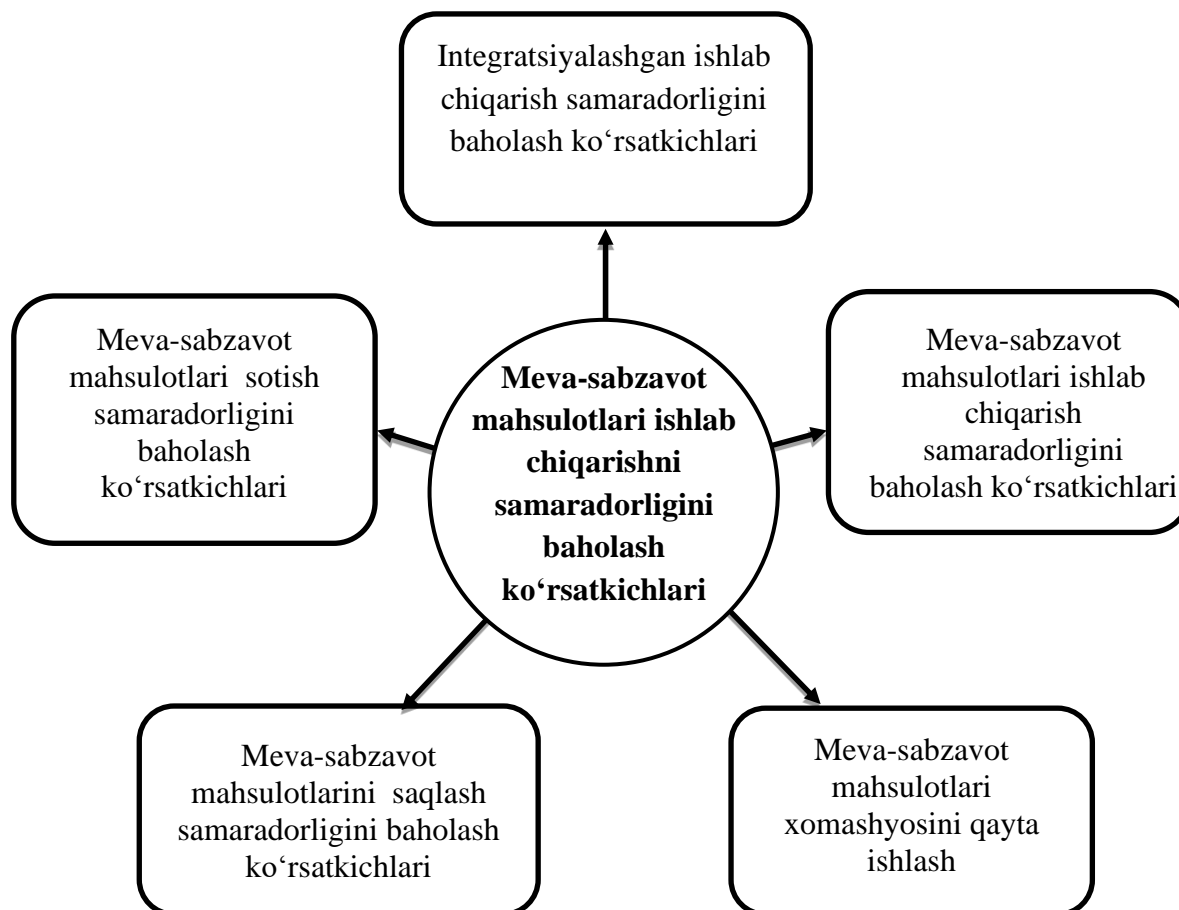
Integratsiyalashgan ishlab chiqarish samaradorligini baholash ko‘rsatkichlari

Meva-sabzavot mahsulotlari sotish samaradorligini baholash ko‘rsatkichlari

Meva-sabzavot mahsulotlari ishlab chiqarishni samaradorligini baholash ko‘rsatkichlari

Meva-sabzavot mahsulotlari ishlab chiqarish samaradorligini baholash ko‘rsatkichlari

Meva-sabzavot mahsulotlarini saqlash samaradorligini baholash ko‘rsatkichlari

Meva-sabzavot mahsulotlari xomashyosini qayta ishlash